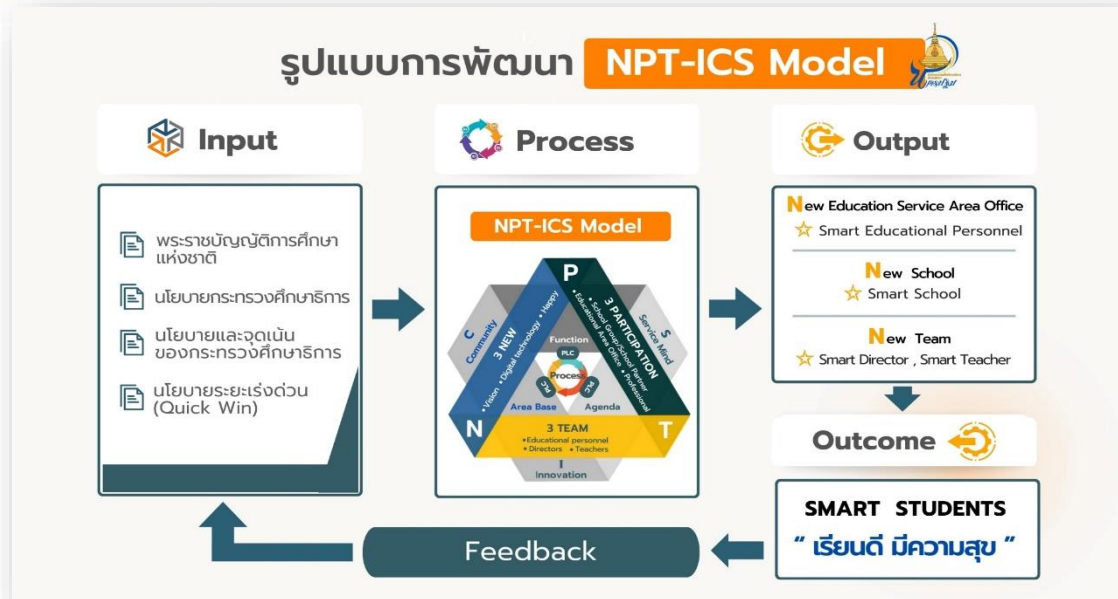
รูปแบบการพัฒนา NPT-ICS Model

Input

พระราชบัญญัติการศึกษาแห่งชาติ

นโยบายกระทรวงศึกษาธิการ

นโยบายและจุดเน้นของกระทรวงศึกษาธิการ

นโยบายระยะเร่งด่วน (Quick Win)

Process

NPT-ICS Model

P
3 PARTICIPATION
• School Group/School Partner • Educational Area Office • Professional

S
Service Mind

C
Community

3 NEW
• Vision • Digital technology • Happy

Function
PLC
Process
PM
PA
Area Base
Agenda

N

T

3 TEAM
• Educational personnel • Directors • Teachers

I
Innovation

Output

New Education Service Area Office
☆ Smart Educational Personnel

New School
☆ Smart School

New Team
☆ Smart Director , Smart Teacher

Outcome

SMART STUDENTS
" เรียนดี มีความสุข "

Feedback